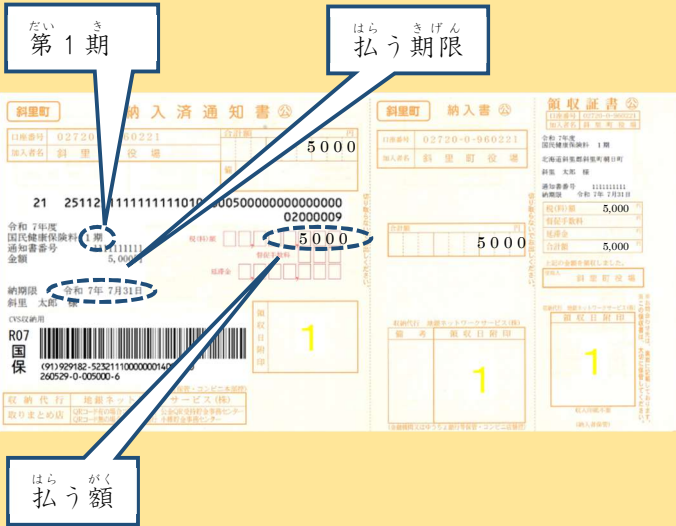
だい き
第１期

はら きげん
払う期限

はら がく
払う額

斜里町 納入済通知書 公

口座番号 02720-0-960221
加入者名 斜里町役場

合計額 円
5000

21 25112111111111110100005000000000000000
02000009

令和 7年度
国民健康保険料 1期
通知書番号 1111111
金額 5,000円

税(料)額
督促手数料
延滞金
5000

納期限 令和 7年 7月31日
斜里 太郎 様

CVS収納用
R07
国保

(91)929182-52321110000001400
260529-0-005000-6

領収日附印

1

収納代行 地銀ネットワークサービス(株)
取りまとめ店

斜里町 納入書 公

口座番号 02720-0-960221
加入者名 斜里町役場

合計額
5000

収納代行 地銀ネットワークサービス(株)
領収日附印

1

領収証書 公
02720-0-960221
斜里町役場

令和 7年度
国民健康保険料 1期
北海道斜里郡斜里町朝日町
斜里 太郎 様
通知書番号 1111111
納期限 令和 7年 7月31日

税(料)額 5,000
督促手数料
延滞金
合計額 5,000

斜里町役場

領収日附印

1

(納入者保管)